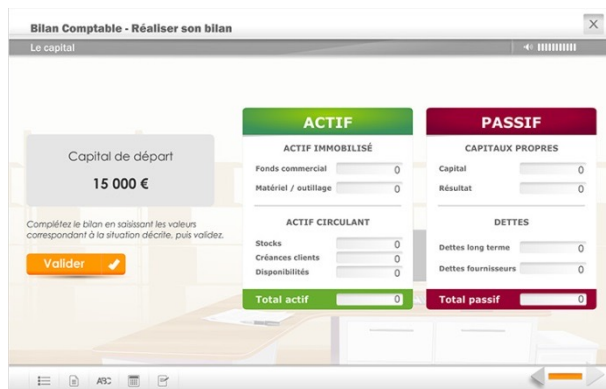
Bilan Comptable - Réaliser son bilan

Le capital

Capital de départ

15 000 €

Complétez le bilan en saisissant les valeurs correspondant à la situation décrite, puis validez.

Valider

ACTIF

ACTIF IMMOBILISÉ

Fonds commercial 0

Matériel / outillage 0

ACTIF CIRCULANT

Stocks 0

Créances clients 0

Disponibilités 0

Total actif 0

PASSIF

CAPITAUX PROPRES

Capital 0

Résultat 0

DETTES

Dettes long terme 0

Dettes fournisseurs 0

Total passif 0

ABC